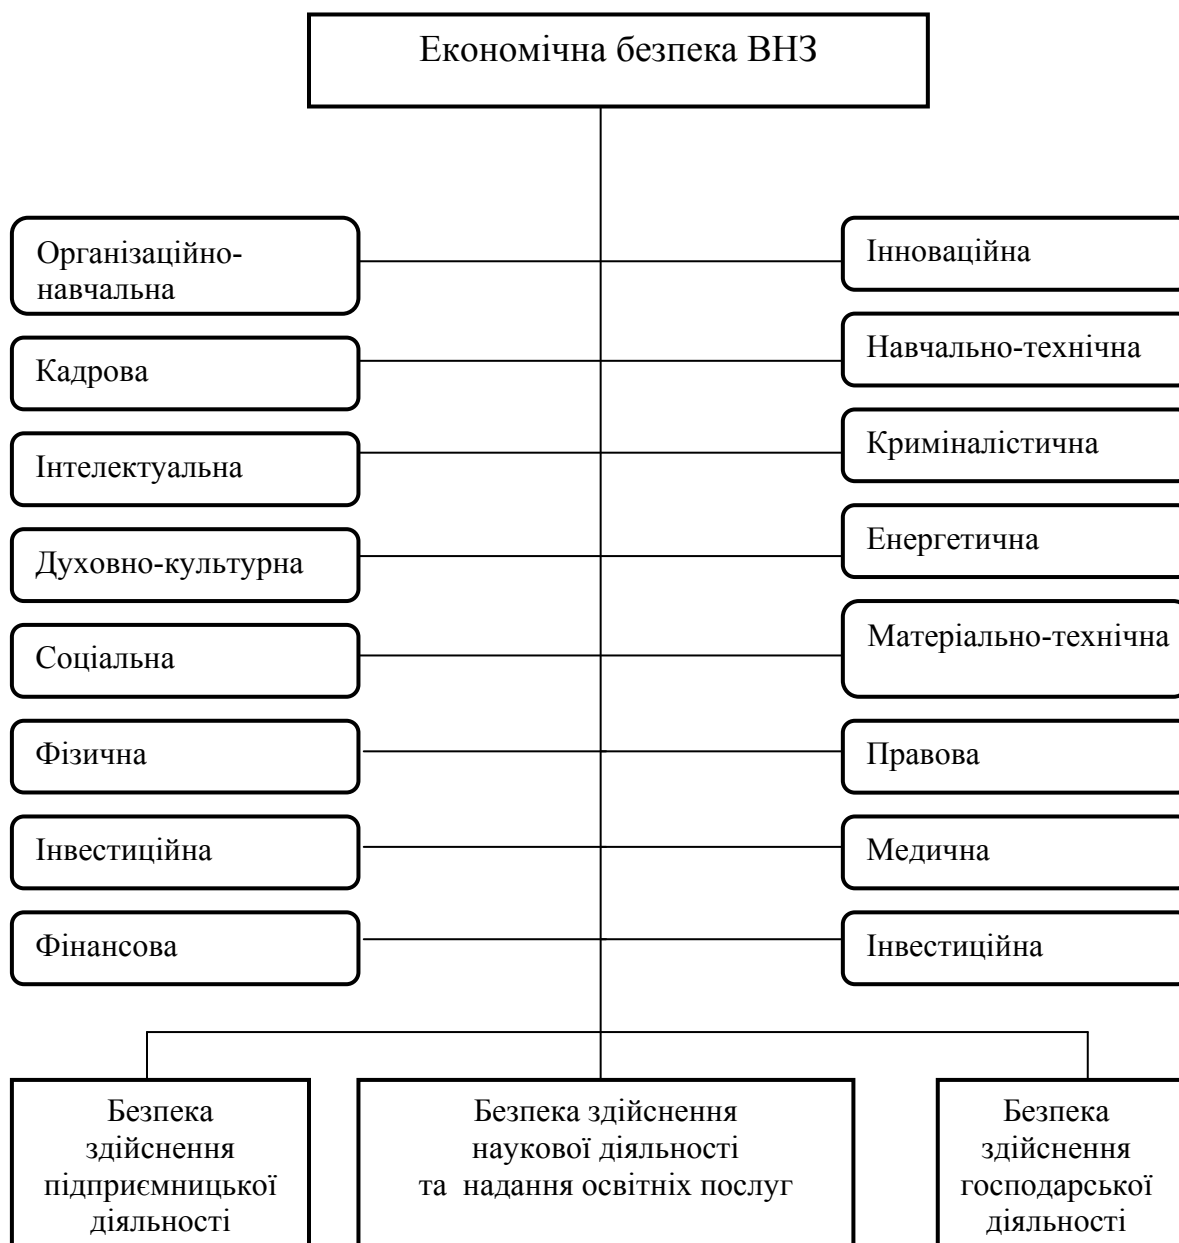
Економічна безпека ВНЗ

Організаційно-навчальна

Інноваційна

Кадрова

Навчально-технічна

Інтелектуальна

Криміналістична

Духовно-культурна

Енергетична

Соціальна

Матеріально-технічна

Фізична

Правова

Інвестиційна

Медична

Фінансова

Інвестиційна

Безпека здійснення підприємницької діяльності

Безпека здійснення наукової діяльності та надання освітніх послуг

Безпека здійснення господарської діяльності